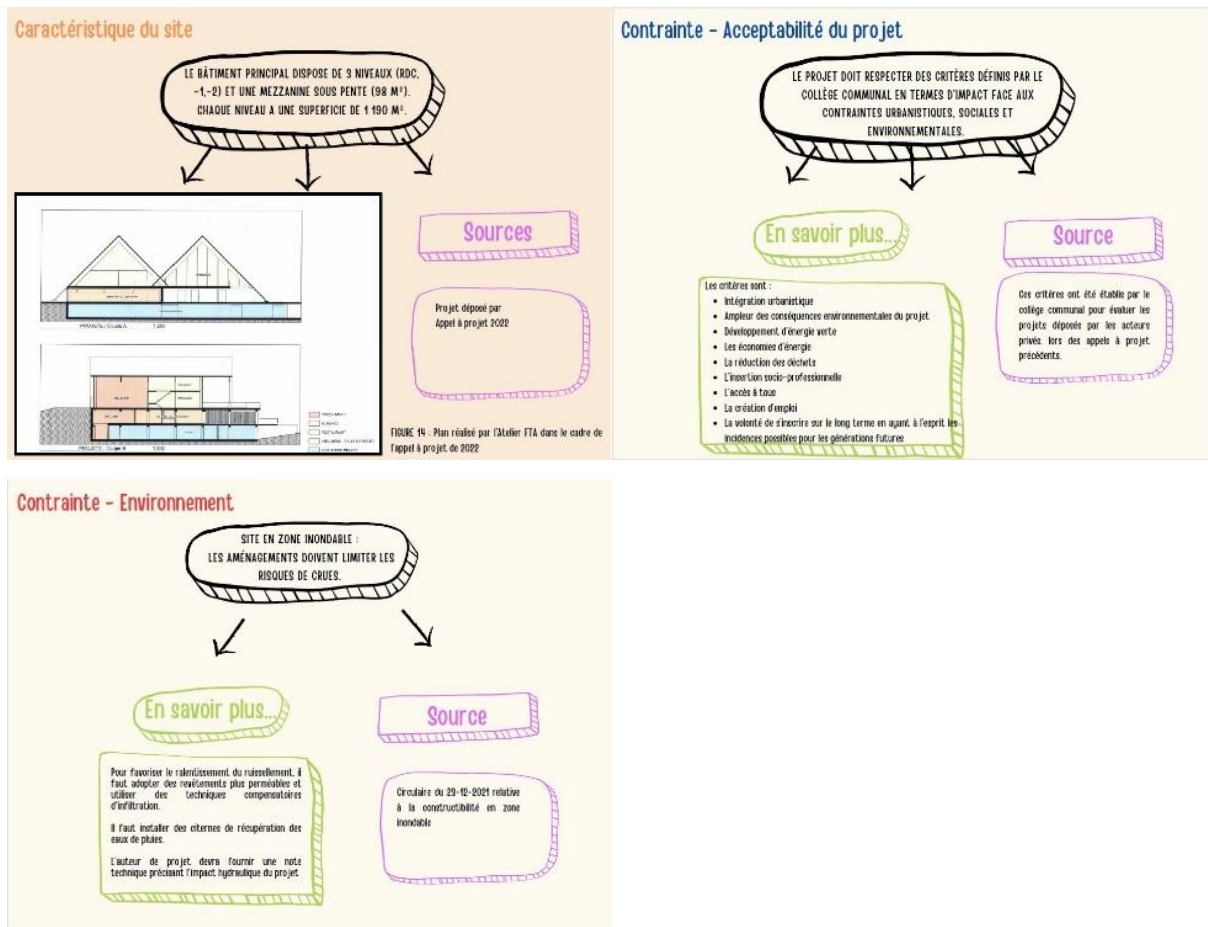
Caractéristique du site

LE BÂTIMENT PRINCIPAL DISPOSE DE 3 NIVEAUX (RDC, -1,-2) ET UNE MEZZANINE SOUS PENTE (98 M²). CHAQUE NIVEAU A UNE SUPERFICIE DE 1 190 M².

Sources

Projet déposé par Appel à projet 2022

FIGURE 14 : Plan réalisé par l'Atelier FTA dans le cadre de l'appel à projet de 2022

Contrainte - Acceptabilité du projet

LE PROJET DOIT RESPECTER DES CRITÈRES DÉFINIS PAR LE COLLÈGE COMMUNAL EN TERMES D'IMPACT FACE AUX CONTRAINTES URBANISTIQUES, SOCIALES ET ENVIRONNEMENTALES.

En savoir plus...

Source

Les critères sont :
- Intégration urbanistique
- Ampleur des conséquences environnementales du projet
- Développement d'énergie verte
- Les économies d'énergie
- La réduction des déchets
- L'insertion socio-professionnelle
- L'accès à tous
- La création d'emploi
- La volonté de s'inscrire sur le long terme en ayant à l'esprit les incidences possibles pour les générations futures

Ces critères ont été établis par le collège communal pour évaluer les projets déposés par les acteurs privés lors des appels à projet précédents.

Contrainte - Environnement

SITE EN ZONE INONDABLE : LES AMÉNAGEMENTS DOIVENT LIMITER LES RISQUES DE CRUES.

En savoir plus...

Source

Pour favoriser le ralentissement du ruissellement, il faut adopter des revêtements plus perméables et utiliser des techniques compensatoires d'infiltration.

Il faut installer des citernes de récupération des eaux de pluies.

L'auteur de projet devra fournir une note technique précisant l'impact hydraulique du projet.

Circulaire du 29-12-2021 relative à la constructibilité en zone inondable